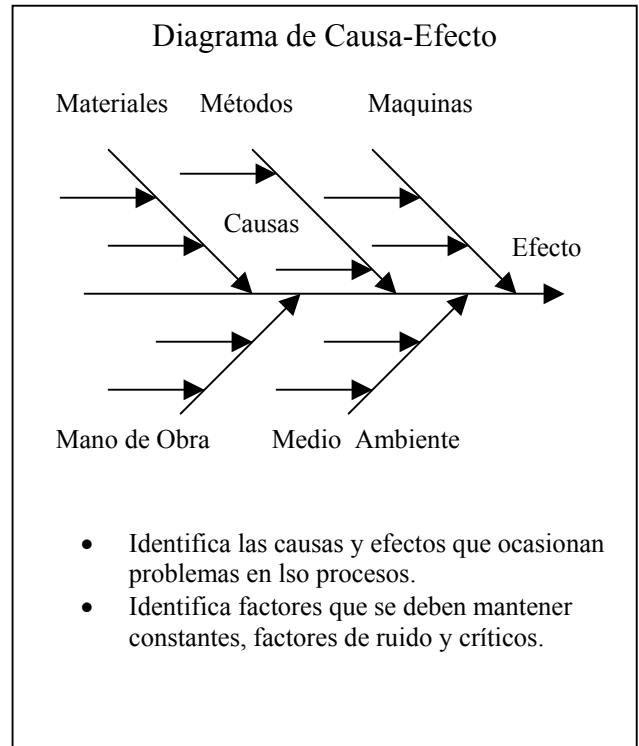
Diagrama de Causa-Efecto

Materiales Métodos Maquinas

Causas

Efecto

Mano de Obra Medio Ambiente

- Identifica las causas y efectos que ocasionan problemas en lso procesos.
- Identifica factores que se deben mantener constantes, factores de ruido y críticos.